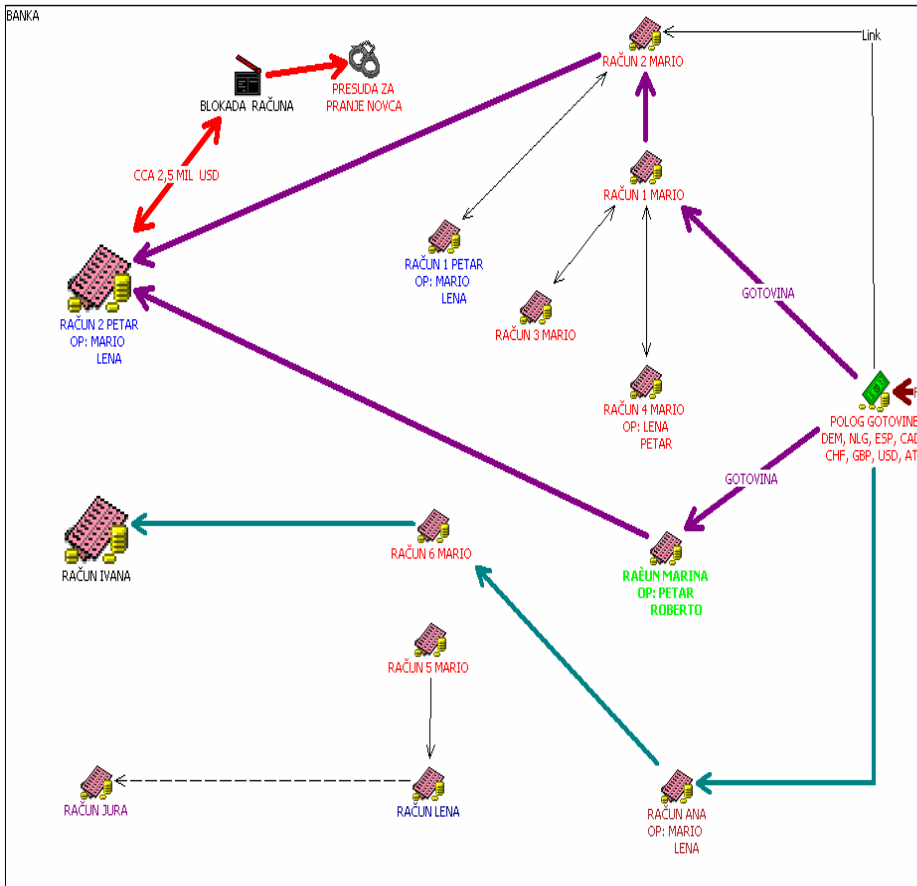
BANKA

Link

RAČUN 2 MARIO

BLOKADA RAČUNA

PRESUDA ZA PRANJE NOVCA

CCA 2,5 MIL USD

RAČUN 1 MARIO

RAČUN 1 PETAR
OP: MARIO
LENA

RAČUN 2 PETAR
OP: MARIO
LENA

RAČUN 3 MARIO

GOTOVINA

RAČUN 4 MARIO
OP: LENA
PETAR

POLOG GOTOVINE
DEM, NLG, ESP, CAD
CHF, GBP, USD, AT

GOTOVINA

RAČUN IVANA

RAČUN 6 MARIO

RAÈUN MARINA
OP: PETAR
ROBERTO

RAČUN 5 MARIO

RAČUN JURA

RAČUN LENA

RAČUN ANA
OP: MARIO
LENA